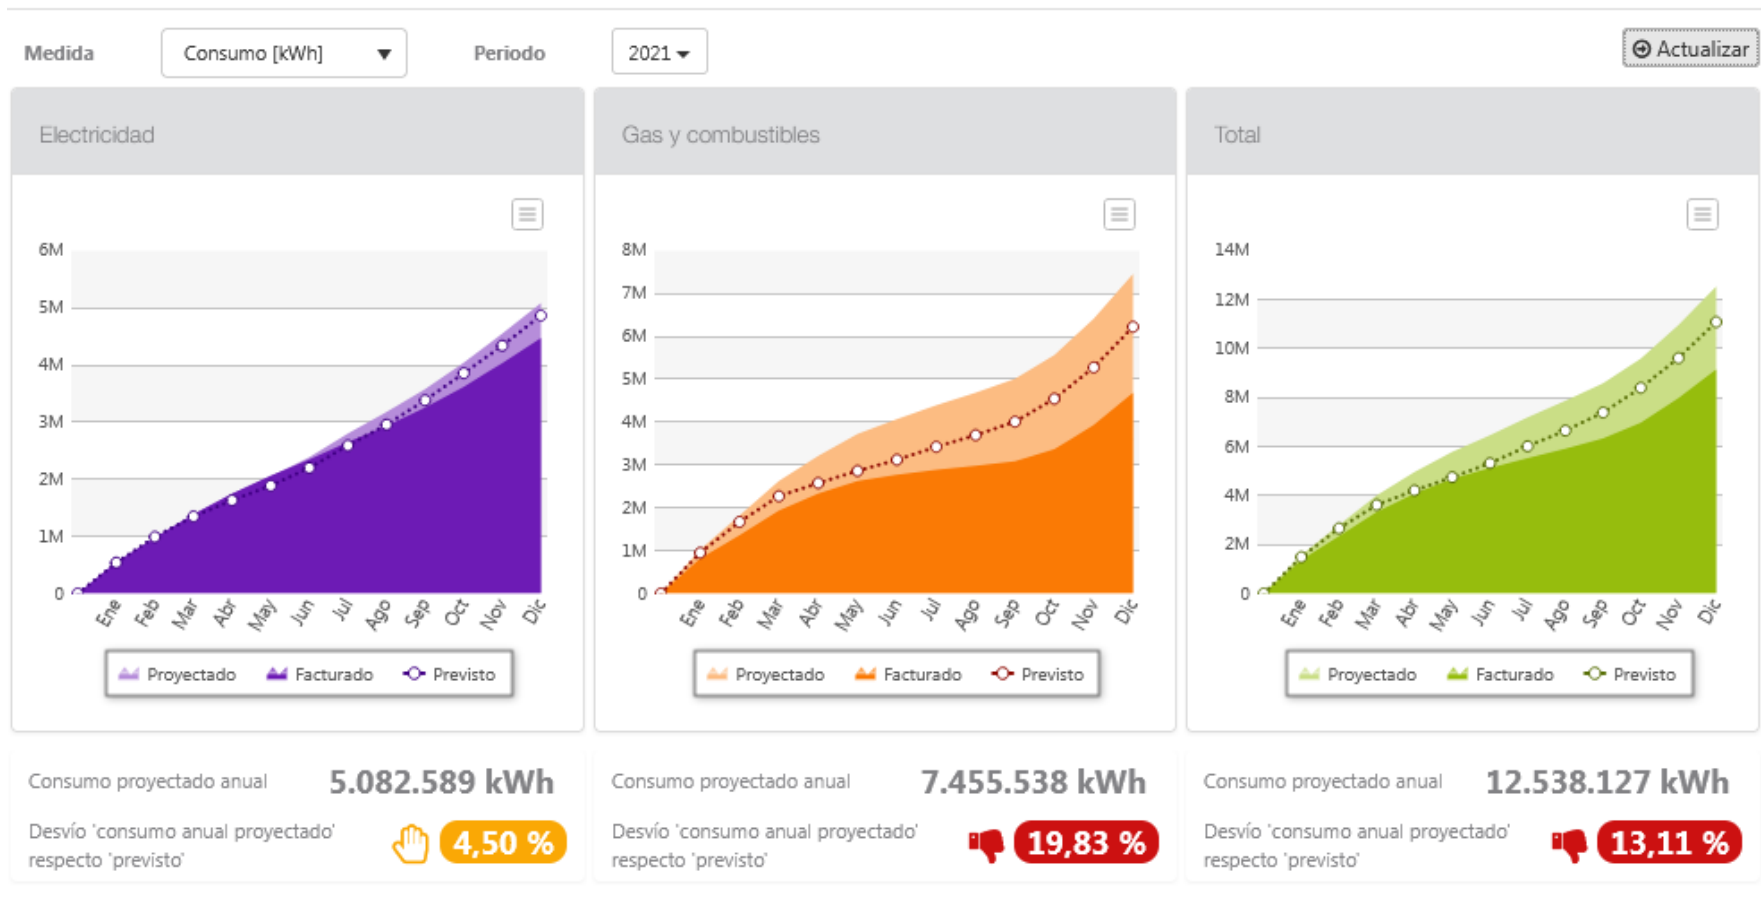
Medida Consumo [kWh] Periodo 2021 Actualizar

Electricidad

6M
5M
4M
3M
2M
1M
0

Ene Feb Mar Abr May Jun Jul Ago Sep Oct Nov Dic

Proyectado Facturado Previsto

Gas y combustibles

8M
7M
6M
5M
4M
3M
2M
1M
0

Ene Feb Mar Abr May Jun Jul Ago Sep Oct Nov Dic

Proyectado Facturado Previsto

Total

14M
12M
10M
8M
6M
4M
2M
0

Ene Feb Mar Abr May Jun Jul Ago Sep Oct Nov Dic

Proyectado Facturado Previsto

Consumo proyectado anual 5.082.589 kWh

Desvío 'consumo anual proyectado' respecto 'previsto' 4,50 %

Consumo proyectado anual 7.455.538 kWh

Desvío 'consumo anual proyectado' respecto 'previsto' 19,83 %

Consumo proyectado anual 12.538.127 kWh

Desvío 'consumo anual proyectado' respecto 'previsto' 13,11 %